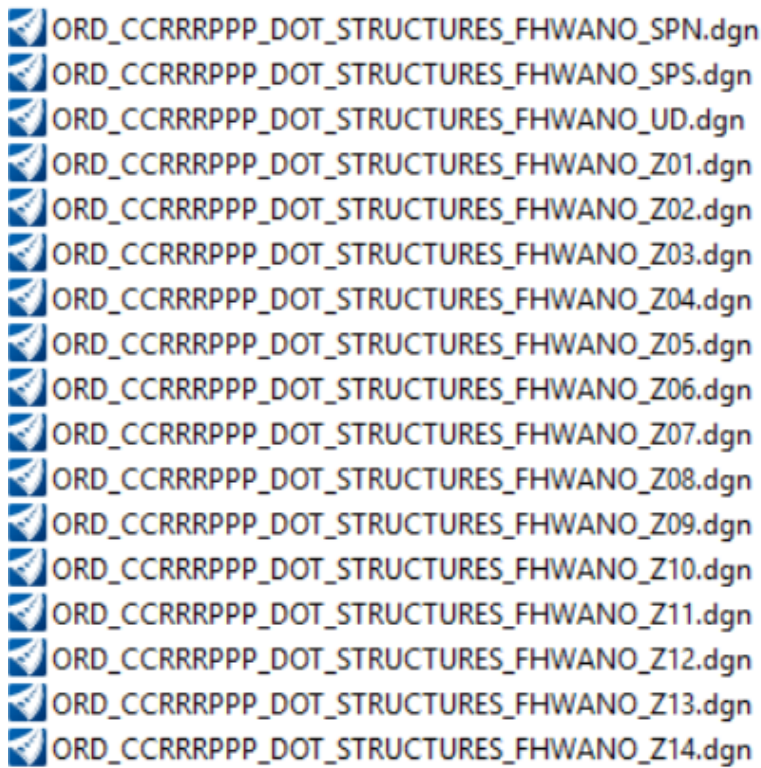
ORD_CCRRRPPP_DOT_STRUCTURES_FHWANO_SPN.dgn
ORD_CCRRRPPP_DOT_STRUCTURES_FHWANO_SPS.dgn
ORD_CCRRRPPP_DOT_STRUCTURES_FHWANO_UD.dgn
ORD_CCRRRPPP_DOT_STRUCTURES_FHWANO_Z01.dgn
ORD_CCRRRPPP_DOT_STRUCTURES_FHWANO_Z02.dgn
ORD_CCRRRPPP_DOT_STRUCTURES_FHWANO_Z03.dgn
ORD_CCRRRPPP_DOT_STRUCTURES_FHWANO_Z04.dgn
ORD_CCRRRPPP_DOT_STRUCTURES_FHWANO_Z05.dgn
ORD_CCRRRPPP_DOT_STRUCTURES_FHWANO_Z06.dgn
ORD_CCRRRPPP_DOT_STRUCTURES_FHWANO_Z07.dgn
ORD_CCRRRPPP_DOT_STRUCTURES_FHWANO_Z08.dgn
ORD_CCRRRPPP_DOT_STRUCTURES_FHWANO_Z09.dgn
ORD_CCRRRPPP_DOT_STRUCTURES_FHWANO_Z10.dgn
ORD_CCRRRPPP_DOT_STRUCTURES_FHWANO_Z11.dgn
ORD_CCRRRPPP_DOT_STRUCTURES_FHWANO_Z12.dgn
ORD_CCRRRPPP_DOT_STRUCTURES_FHWANO_Z13.dgn
ORD_CCRRRPPP_DOT_STRUCTURES_FHWANO_Z14.dgn